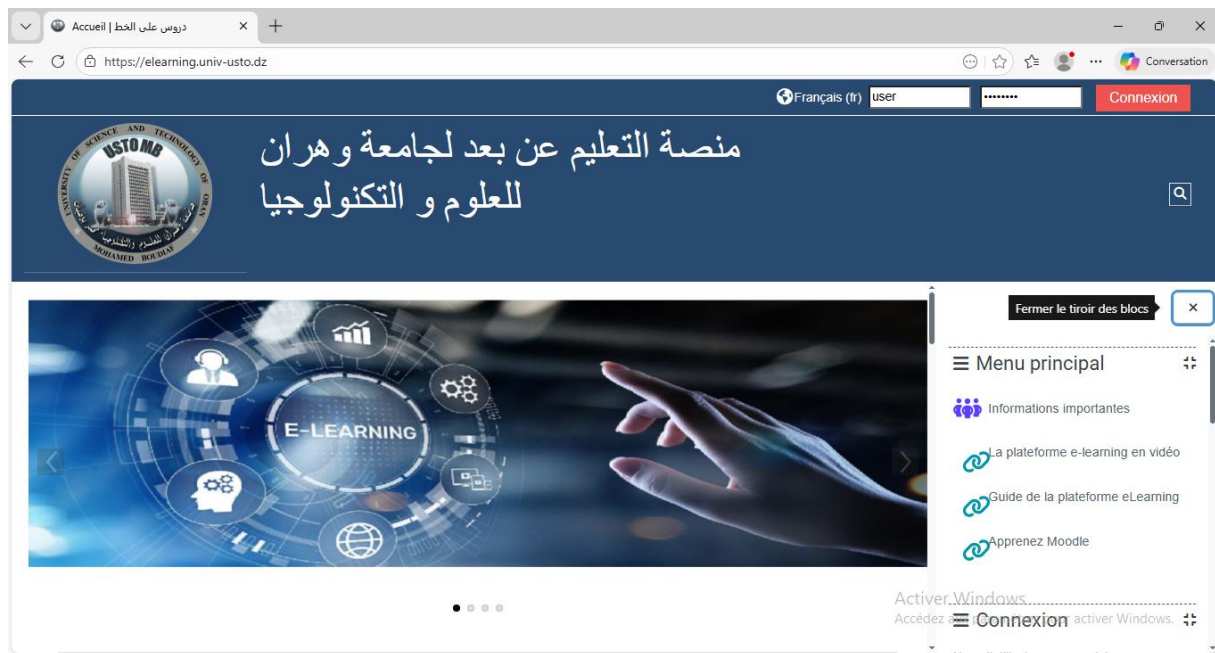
Accueil | دروس على الخط
https://elearning.univ-usto.dz
Conversation

Français (fr) user •••••••• Connexion

منصة التعليم عن بعد لجامعة وهران للعلوم و التكنولوجيا

UNIVERSITY OF SCIENCE AND TECHNOLOGY OF ORAN USTOMB MOHAMED BOUDIAF

E-LEARNING

Fermer le tiroir des blocs ×

Menu principal

Informations importantes

La plateforme e-learning en vidéo

Guide de la plateforme eLearning

Apprenez Moodle

Activer Windows
Accédez a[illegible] activer Windows.

Connexion